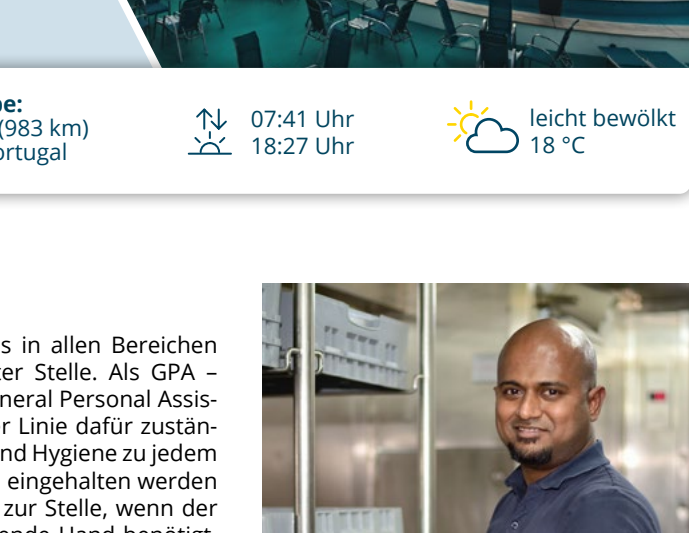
pe:
(983 km)
ortugal

07:41 Uhr
18:27 Uhr

leicht bewölkt
18 °C

s in allen Bereichen ter Stelle. Als GPA – neral Personal Assisr Linie dafür zustännd Hygiene zu jedem eingehalten werden zur Stelle, wenn der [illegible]